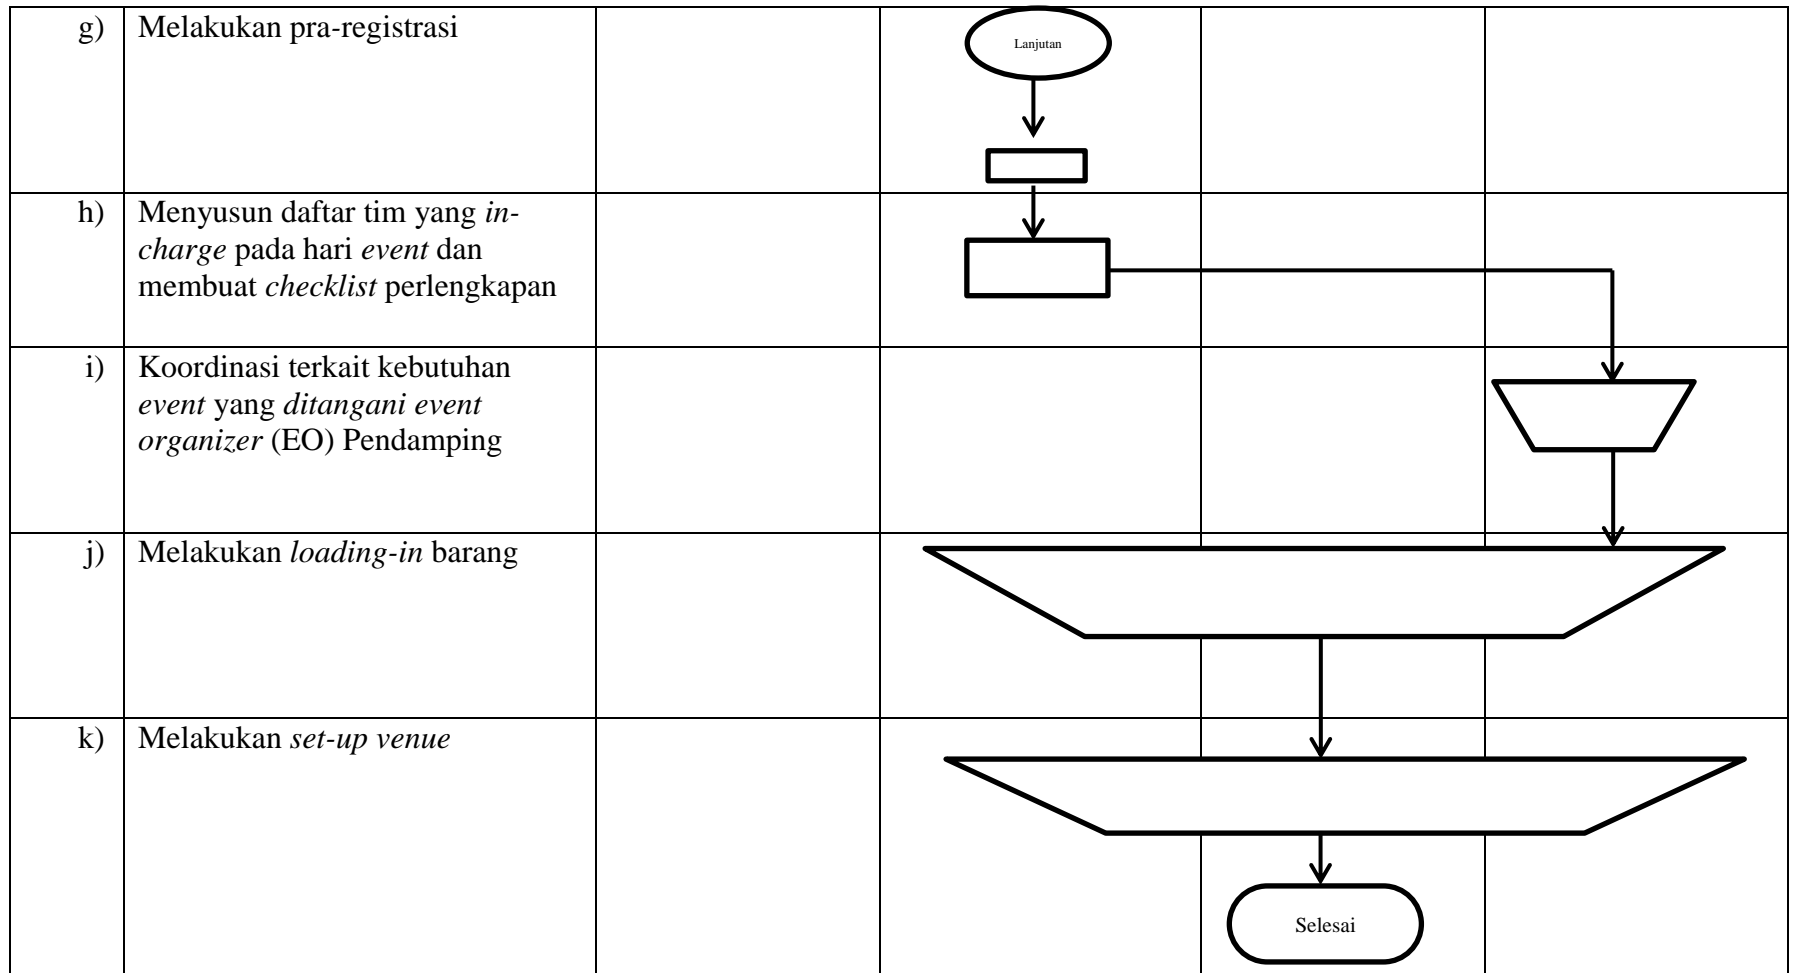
| | | | | | |
|---|---|---|---|---|---|
| g) | Melakukan pra-registrasi | | Lanjutan | | |
| h) | Menyusun daftar tim yang *in-charge* pada hari *event* dan membuat *checklist* perlengkapan | | | | |
| i) | Koordinasi terkait kebutuhan *event* yang *ditangani event organizer* (EO) Pendamping | | | | |
| j) | Melakukan *loading-in* barang | | | | |
| k) | Melakukan *set-up venue* | | | Selesai | |